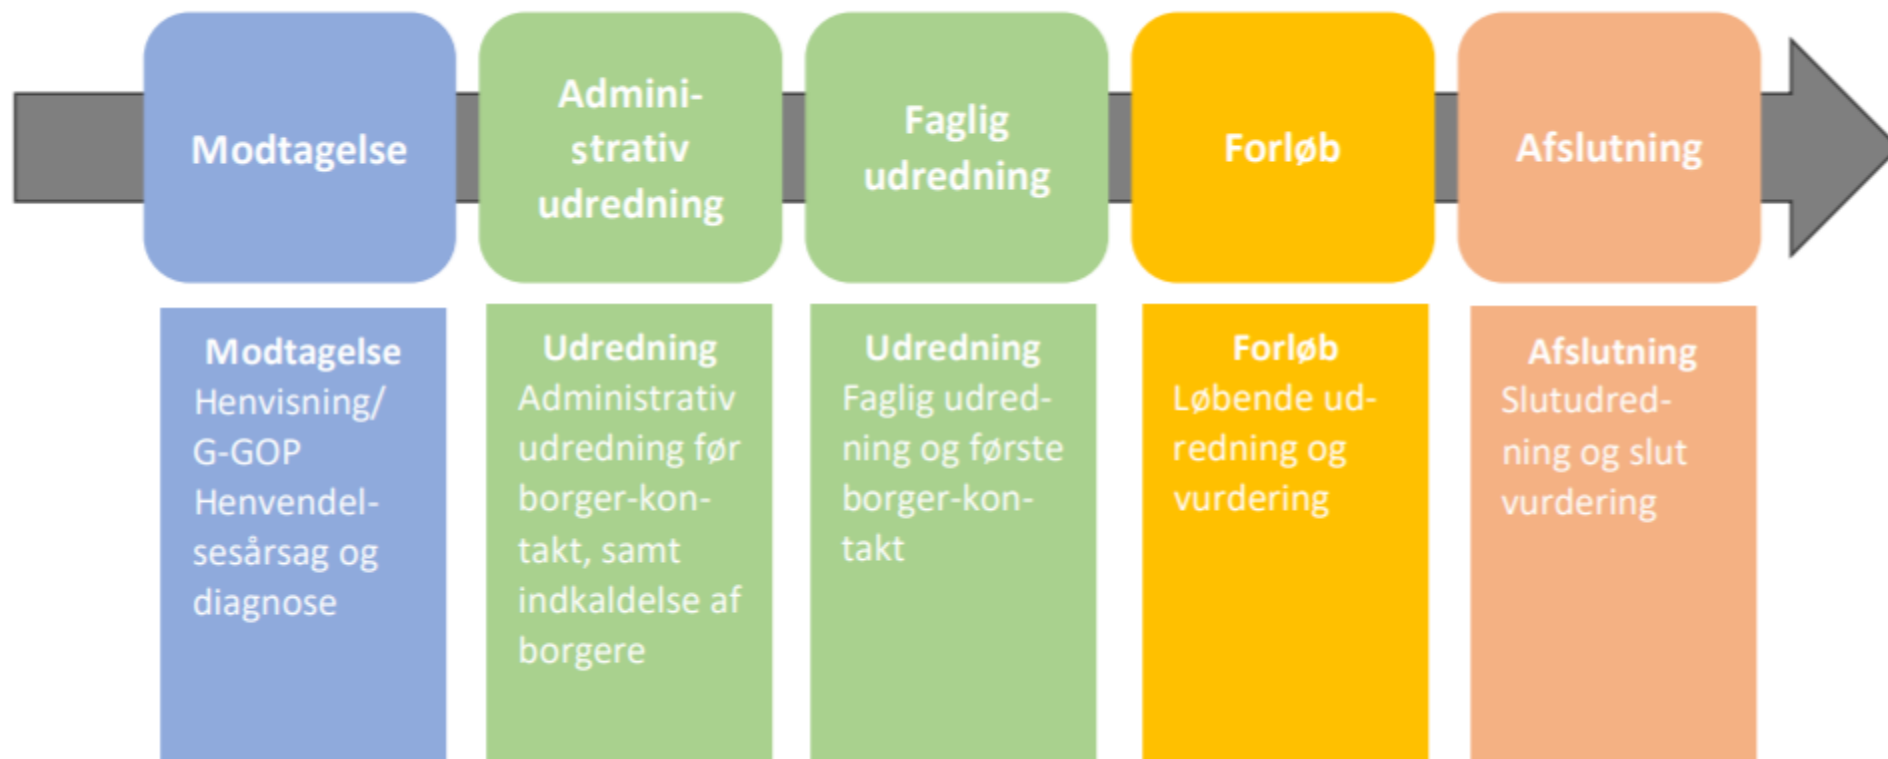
Modtagelse

Administrativ udredning

Faglig udredning

Forløb

Afslutning

Modtagelse
Henvisning/ G-GOP Henvendelsesårsag og diagnose

Udredning
Administrativ udredning før borger-kontakt, samt indkaldelse af borgere

Udredning
Faglig udredning og første borger-kontakt

Forløb
Løbende udredning og vurdering

Afslutning
Slutudredning og slut vurdering